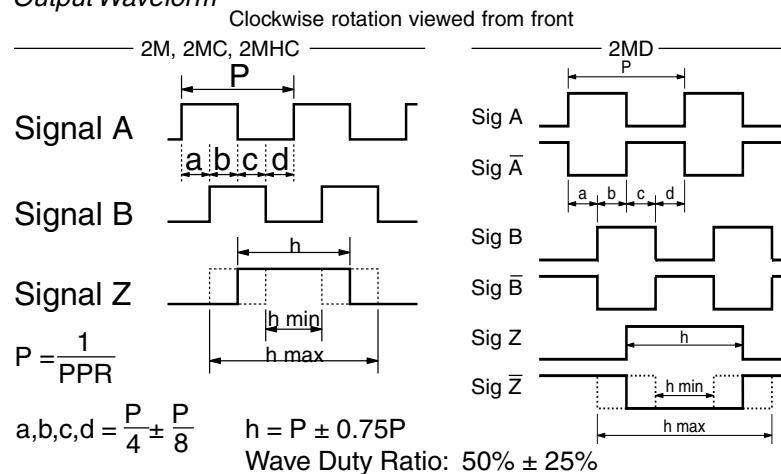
Output Waveform

Clockwise rotation viewed from front

2M, 2MC, 2MHC

P

Signal A

a b c d

Signal B

h

Signal Z

h min

h max

$P = \frac{1}{PPR}$

$a,b,c,d = \frac{P}{4} \pm \frac{P}{8}$

$h = P \pm 0.75P$

Wave Duty Ratio: 50% ± 25%

2MD

P

Sig A

Sig $\overline{A}$

a b c d

Sig B

Sig $\overline{B}$

Sig Z

h

Sig $\overline{Z}$

h min

h max